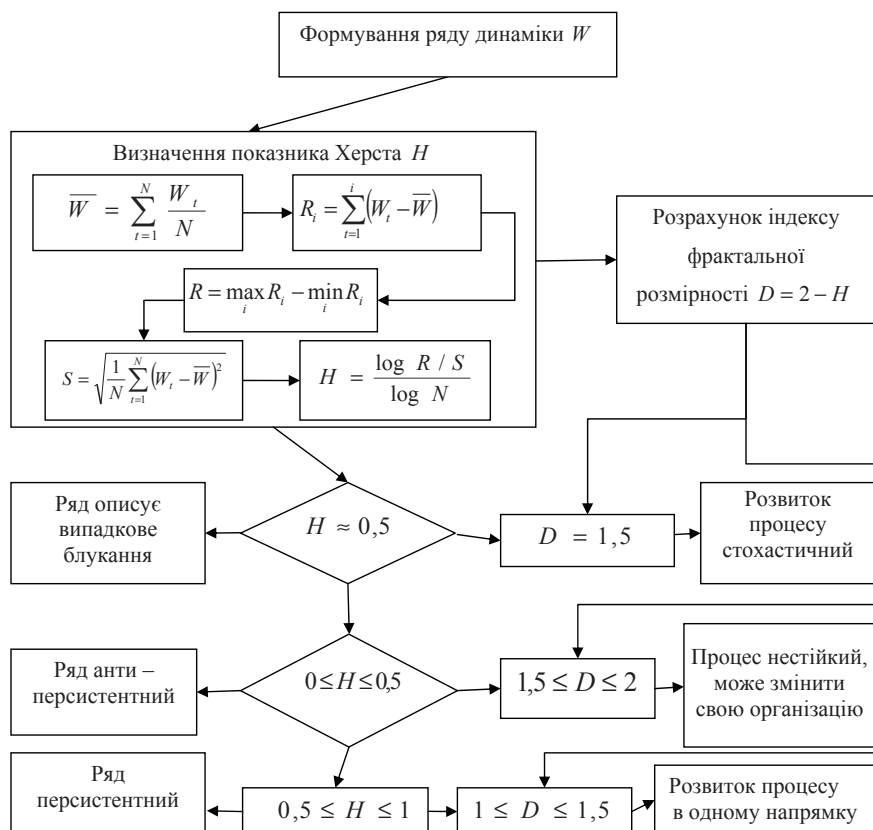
Формування ряду динаміки $W$

Визначення показника Херста $H$

$\overline{W} = \sum_{t=1}^{N} \frac{W_t}{N}$

$R_i = \sum_{t=1}^{i} \left(W_t - \overline{W}\right)$

$R = \max_i R_i - \min_i R_i$

$S = \sqrt{\frac{1}{N} \sum_{t=1}^{N} \left(W_t - \overline{W}\right)^2}$

$H = \frac{\log R / S}{\log N}$

Розрахунок індексу фрактальної розмірності $D = 2 - H$

Ряд описує випадкове блукання

$H \approx 0,5$

$D = 1,5$

Розвиток процесу стохастичний

Ряд анти – персистентний

$0 \le H \le 0,5$

$1,5 \le D \le 2$

Процес нестійкий, може змінити свою організацію

Ряд персистентний

$0,5 \le H \le 1$

$1 \le D \le 1,5$

Розвиток процесу в одному напрямку